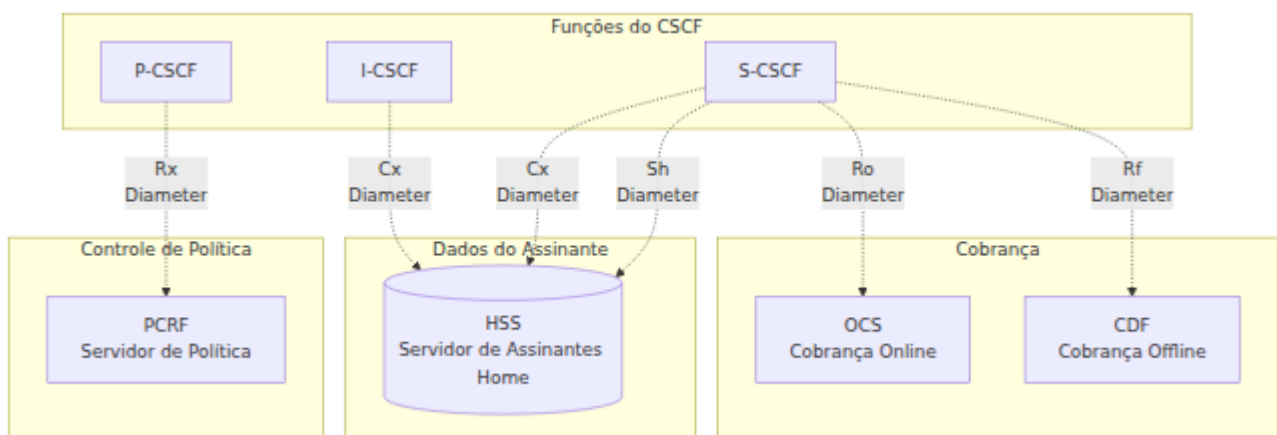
Funções do CSCF

P-CSCF

I-CSCF

S-CSCF

Rx Diameter

Cx Diameter

Cx Diameter

Sh Diameter

Ro Diameter

Rf Diameter

Controle de Política

PCRF
Servidor de Política

Dados do Assinante

HSS
Servidor de Assinantes Home

Cobrança

OCS
Cobrança Online

CDF
Cobrança Offline